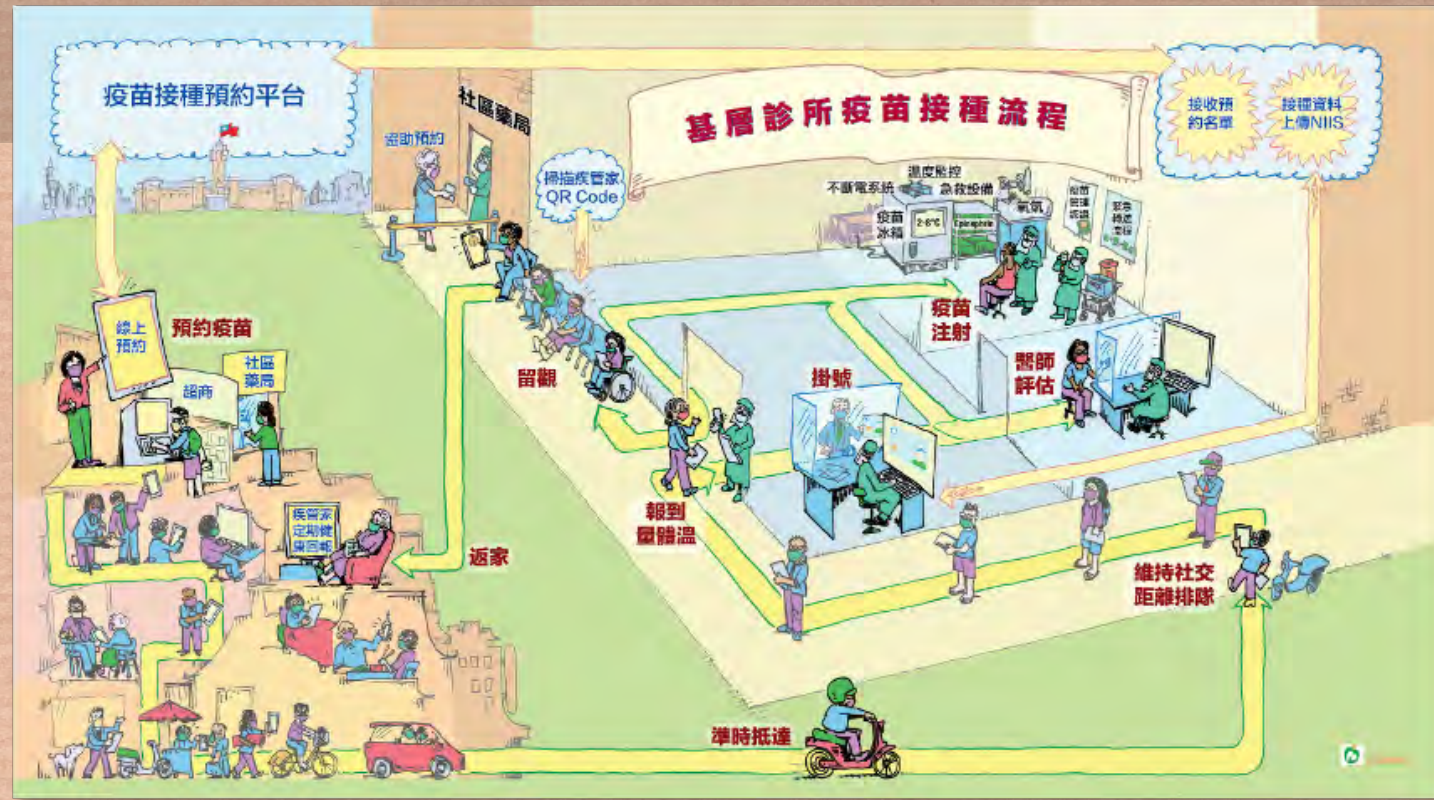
疫苗接種預約平台

社區藥局

協助預約

基層診所疫苗接種流程

接收預約名單

接種資料上傳NIIS

掃描疾管家QR Code

不斷電系統

溫度監控

急救設備

疫苗冰箱

2-8°C

Epinephrine

氧氣

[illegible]

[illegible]

線上預約

預約疫苗

超商

社區藥局

留觀

疫苗注射

醫師評估

掛號

報到量體溫

疾管家定期健康回報

返家

維持社交距離排隊

準時抵達